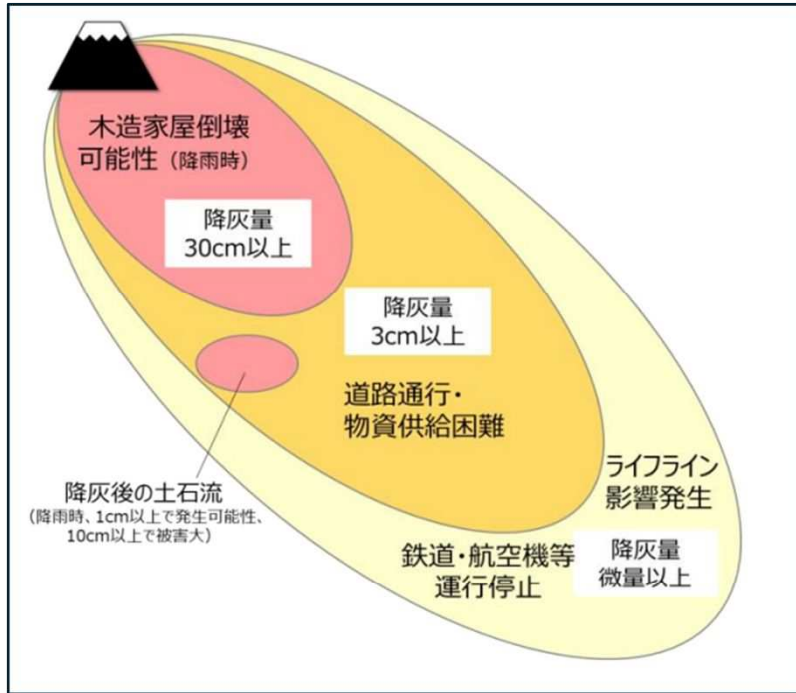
木造家屋倒壊可能性（降雨時）

降灰量
30cm以上

降灰量
3cm以上

道路通行・
物資供給困難

降灰後の土石流
（降雨時、1cm以上で発生可能性、10cm以上で被害大）

ライフライン
影響発生

鉄道・航空機等
運行停止

降灰量
微量以上